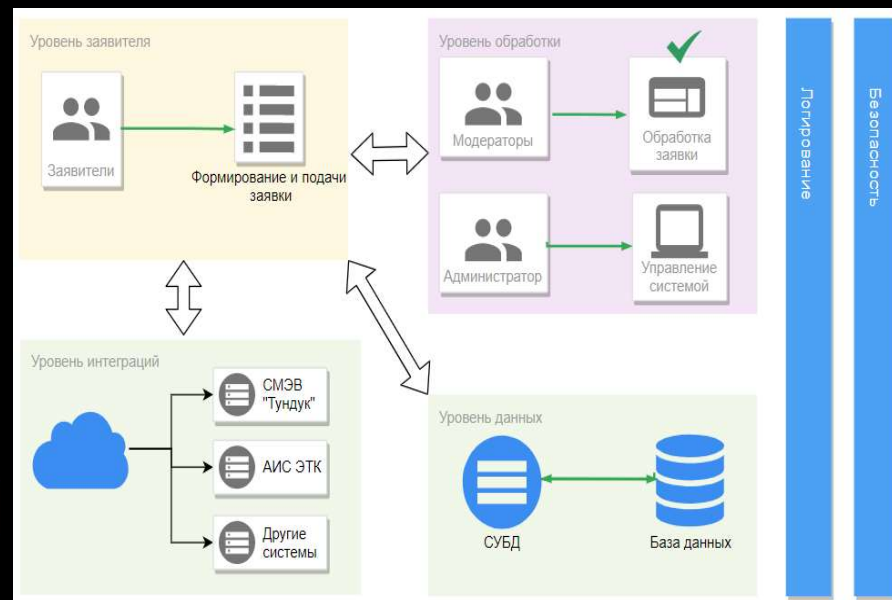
Уровень заявителя

Заявители

Формирование и подачи заявки

Уровень обработки

Модераторы

Обработка заявки

Администратор

Управление системой

Логирование

Безопасность

Уровень интеграций

СМЭВ "Тундук"

АИС ЭТК

Другие системы

Уровень данных

СУБД

База данных